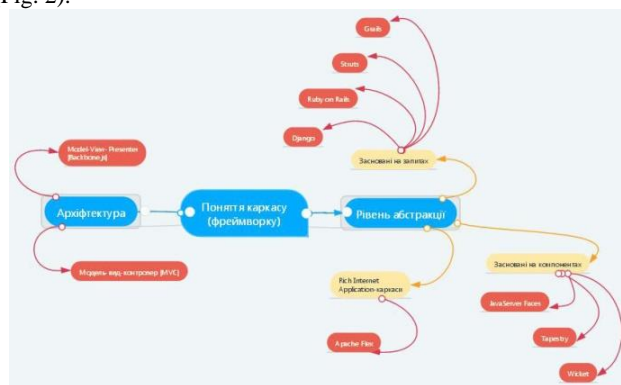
Fig. 2).

Grails

Struts

Ruby on Rails

Django

Model-View- Presenter (Backbone.js)

Засновані на запитах

Архітектура

Поняття каркасу (фреймворку)

Рівень абстракції

Засновані на компонентах

Модель-вид-контролер (MVC)

Rich Internet Application-каркасе

JavaServer Faces

Tapestry

Apache Flex

Wicket